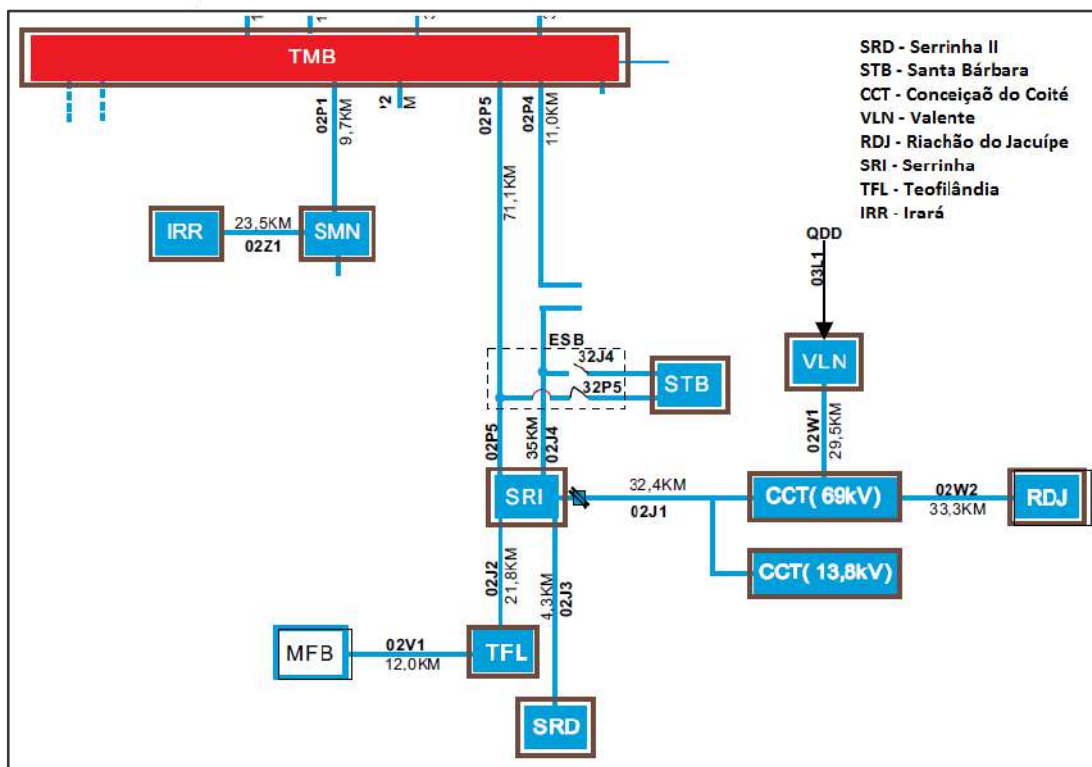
TMB

SRD - Serrinha II
STB - Santa Bárbara
CCT - Conceiçaõ do Coité
VLN - Valente
RDJ - Riachão do Jacuípe
SRI - Serrinha
TFL - Teofilândia
IRR - Irará

02P1
9,7KM
'2
M
02P5
02P4
11,0KM
71,1KM

IRR
23,5KM
02Z1
SMN

QDD
03L1
VLN

ESB
32J4
32P5
STB

02P5
35KM
02J4
02W1
29,5KM

SRI
32,4KM
02J1
CCT( 69kV)
02W2
33,3KM
RDJ

CCT( 13,8kV)

02J2
21,8KM
4,3KM
02J3

MFB
02V1
12,0KM
TFL

SRD